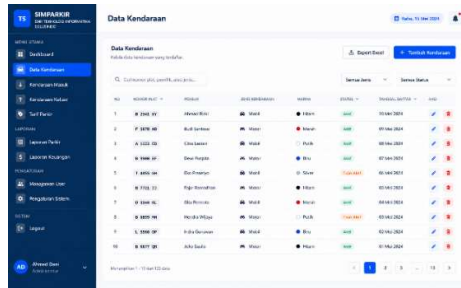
SIMPARKIR
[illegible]

MENU UTAMA
Dashboard
Data Kendaraan
Kendaraan Masuk
Kendaraan Keluar
Tarif Parkir
LAPORAN
Laporan Parkir
Laporan Keuangan
PENGATURAN
Manajemen User
Pengaturan Sistem
SISTEM
Logout

AD Ahmad Dani
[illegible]

Data Kendaraan

Selasa, 14 Mei 2024

Data Kendaraan
Kelola data kendaraan yang terdaftar

Export Excel
+ Tambah Kendaraan

Cari nomor plat, pemilik, atau jenis...

Semua Jenis
Semua Status

| NO | NOMOR PLAT | PEMILIK | JENIS KENDARAAN | WARNA | STATUS | TANGGAL DAFTAR | AKSI |
|---|---|---|---|---|---|---|---|
| 1 | B 2101 XY | Ahmad Rizki | Mobil | Hitam | Aktif | 10 Mei 2024 | |
| 2 | F 3070 AB | Budi Santoso | Motor | Merah | Aktif | 09 Mei 2024 | |
| 3 | A 1222 CD | Citra Lestari | Mobil | Putih | Aktif | 08 Mei 2024 | |
| 4 | N 9980 EF | Dewi Puspita | Motor | Biru | Aktif | 07 Mei 2024 | |
| 5 | T 4055 GH | Eko Prasetyo | Mobil | Silver | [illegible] | 06 Mei 2024 | |
| 6 | B 7711 IJ | Fajar Ramadhan | Motor | Hitam | Aktif | 05 Mei 2024 | |
| 7 | D 1144 KL | Gita Permata | Mobil | Merah | Aktif | 04 Mei 2024 | |
| 8 | B 5879 MN | Hendra Wijaya | Motor | Putih | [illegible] | 03 Mei 2024 | |
| 9 | L 1550 OP | Indra Gunawan | Mobil | Biru | Aktif | 02 Mei 2024 | |
| 10 | B 6677 QR | Joko Susilo | Motor | Hitam | Aktif | 01 Mei 2024 | |

Menampilkan 1 - 10 dari 150 data

1 2 3 ... 15